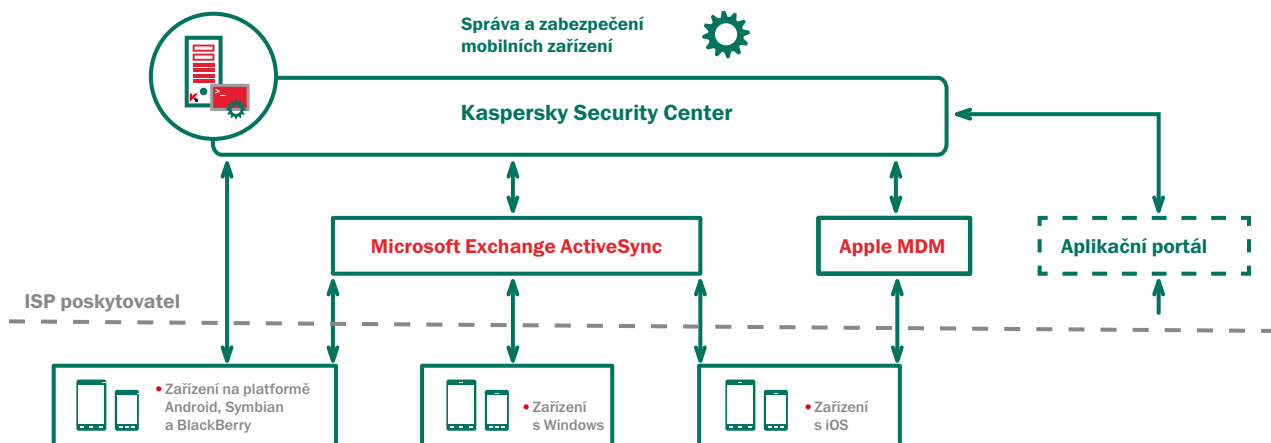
Správa a zabezpečení mobilních zařízení

Kaspersky Security Center

Microsoft Exchange ActiveSync

Apple MDM

Aplikační portál

ISP poskytovatel

• Zařízení na platformě Android, Symbian a BlackBerry

• Zařízení s Windows

• Zařízení s iOS